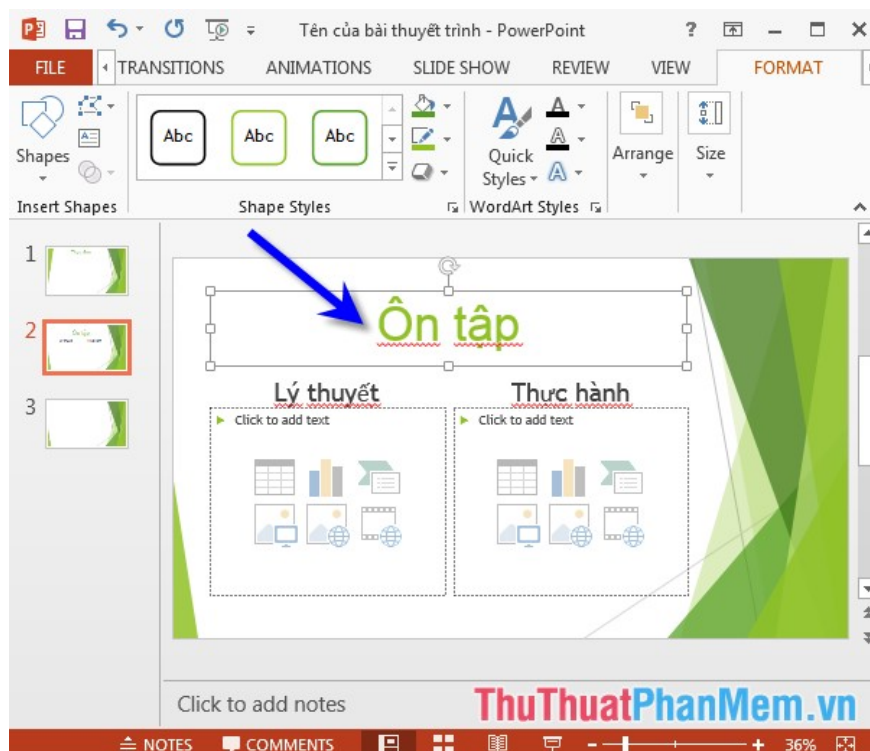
Tên của bài thuyết trình - PowerPoint

FILE TRANSITIONS ANIMATIONS SLIDE SHOW REVIEW VIEW FORMAT

Shapes

Insert Shapes

Abc Abc Abc

Shape Styles

Quick Styles

WordArt Styles

Arrange

Size

1

2

3

Ôn tập

Lý thuyết

Thực hành

Click to add text

Click to add text

Click to add notes

ThuThuatPhanMem.vn

NOTES COMMENTS 36%